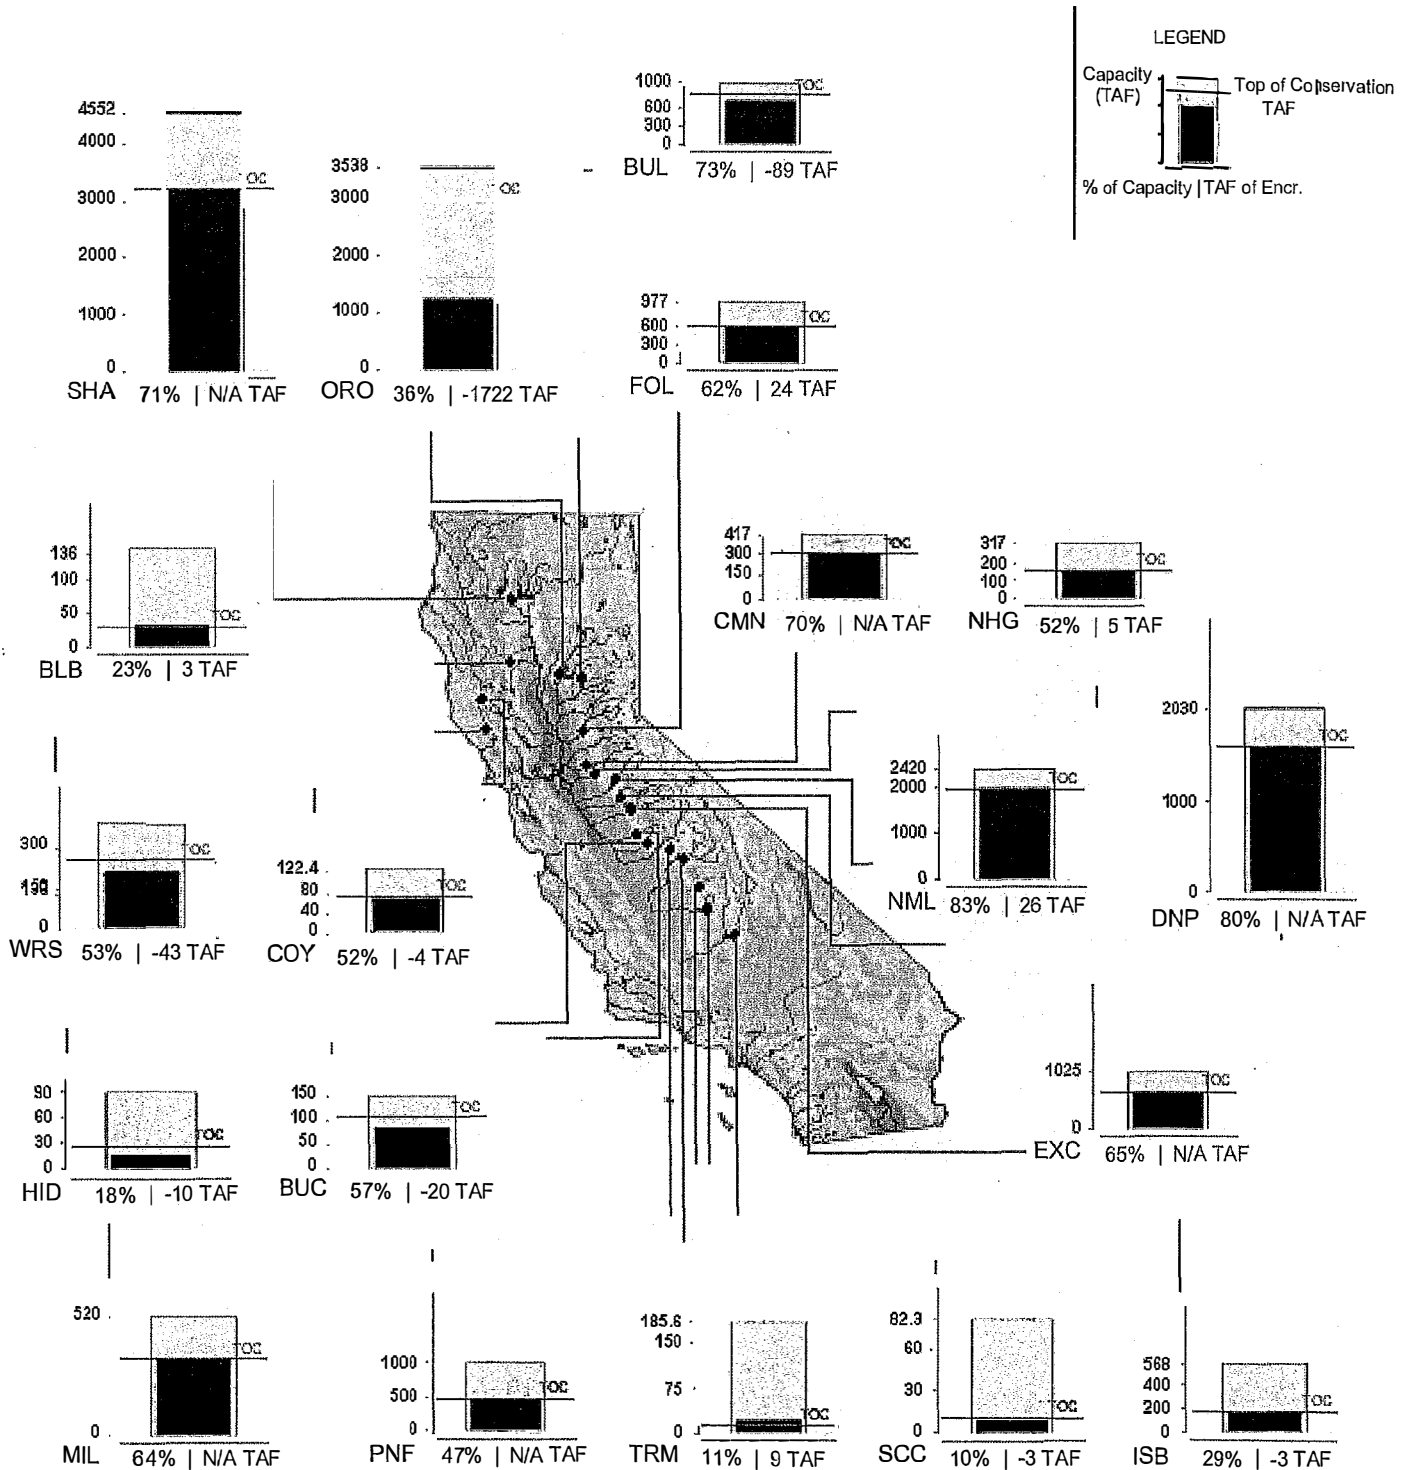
LEGEND

Capacity (TAF)

Top of Conservation TAF

% of Capacity | TAF of Encr.

4552
4000
3000
2000
1000
0
OC
SHA 71% | N/A TAF

3538
3000
2000
1000
0
OC
ORO 36% | -1722 TAF

1000
600
300
0
TOC
BUL 73% | -89 TAF

977
600
300
0
TOC
FOL 62% | 24 TAF

136
100
50
0
TOC
BLB 23% | 3 TAF

417
300
150
0
TOC
CMN 70% | N/A TAF

317
200
100
0
TOC
NHG 52% | 5 TAF

2030
1000
0
TOC
DNP 80% | N/A TAF

2420
2000
1000
0
TOC
NML 83% | 26 TAF

300
150
0
TOC
WRS 53% | -43 TAF

122.4
80
40
0
TOC
COY 52% | -4 TAF

1025
0
TOC
EXC 65% | N/A TAF

90
60
30
0
TOC
HID 18% | -10 TAF

150
100
50
0
TOC
BUC 57% | -20 TAF

520
0
TOC
MIL 64% | N/A TAF

1000
500
0
TOC
PNF 47% | N/A TAF

185.6
150
75
0
TOC
TRM 11% | 9 TAF

82.3
60
30
0
TOC
SCC 10% | -3 TAF

568
400
200
0
TOC
ISB 29% | -3 TAF